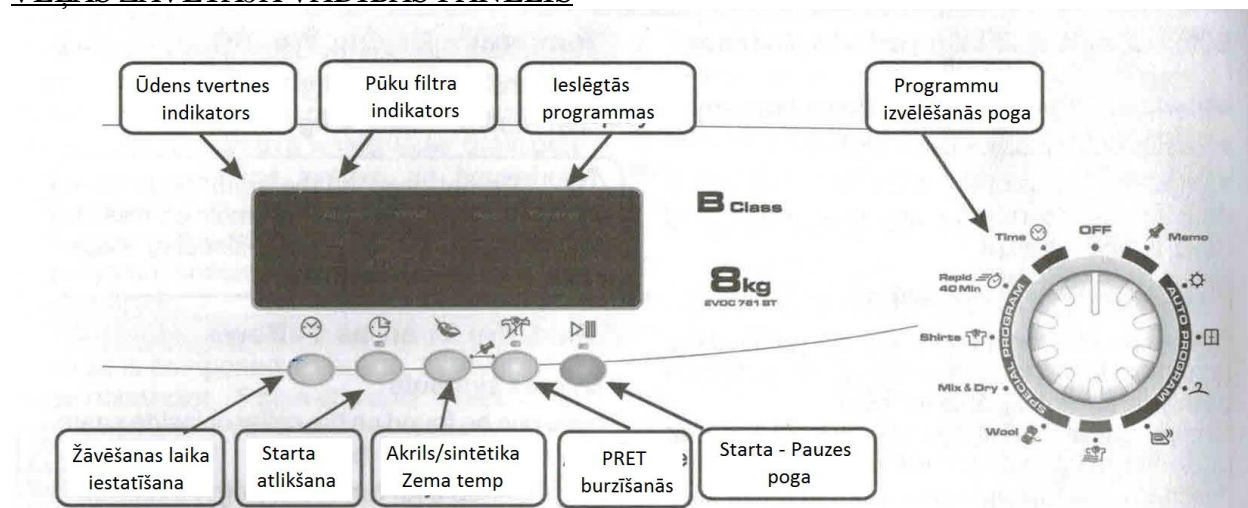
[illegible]

Ūdens tvertnes indikators

Pūku filtra indikators

Ieslēgtās programmas

Programmu izvēlēšanās poga

B Class

8kg
EVOC 781 ST

Time

OFF

Memo

Rapid 40 Min

AUTO PROGRAM

SPECIAL PROGRAM

Shirts

Mix & Dry

Wool

Žāvēšanas laika iestatīšana

Starta atlikšana

Akrils/sintētika Zema temp

PRET burzīšanās

Starta - Pauzes poga